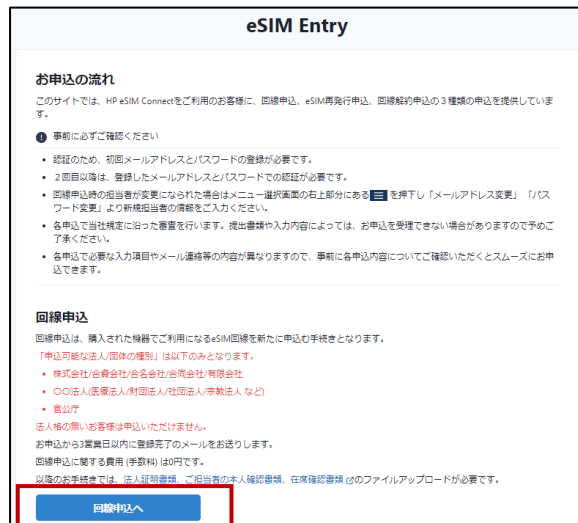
eSIM Entry

お申込の流れ

このサイトでは、HP eSIM Connectをご利用のお客様に、回線申込、eSIM再発行申込、回線解約申込の３種類の申込を提供しています。

事前に必ずご確認ください

- 認証のため、初回メールアドレスとパスワードの登録が必要です。
- ２回目以降は、登録したメールアドレスとパスワードでの認証が必要です。
- 回線申込時の担当者が変更になられた場合はメニュー選択画面の右上部分にある ☰ を押下し「メールアドレス変更」「パスワード変更」より新規担当者の情報をご入力ください。
- 各申込で当社規定に沿った審査を行います。提出書類や入力内容によっては、お申込を受理できない場合がありますので予めご了承ください。
- 各申込で必要な入力項目やメール連絡等の内容が異なりますので、事前に各申込内容についてご確認いただくとスムーズにお申込できます。

回線申込

回線申込は、購入された機器でご利用になるeSIM回線を新たにお申し込む手続きとなります。

「申込可能な法人/団体の種別」は以下のみとなります。

- 株式会社/合資会社/合名会社/合同会社/有限会社
- ○○法人(医療法人/財団法人/社団法人/宗教法人 など)
- 官公庁

法人格の無いお客様は申込いただけません。

お申込から3営業日以内に登録完了のメールをお送りします。

回線申込に関する費用（手数料）は0円です。

以降のお手続きでは、法人証明書類、ご担当者の本人確認書類、在庫確認書類のファイルアップロードが必要です。

回線申込へ